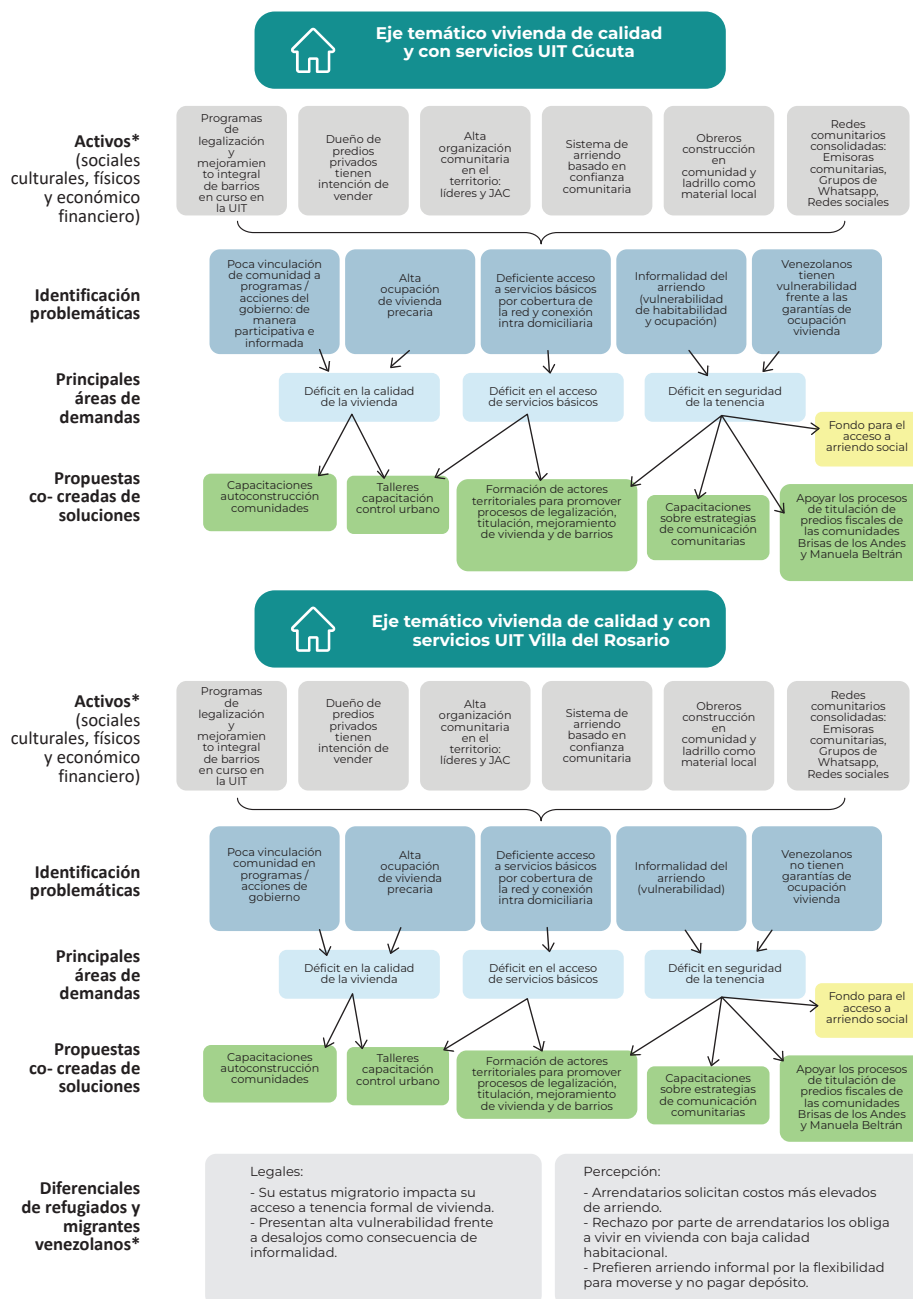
Eje temático vivienda de calidad y con servicios UIT Cúcuta

Activos* (sociales culturales, físicos y económico financiero)

Programas de legalización y mejoramiento integral de barrios en curso en la UIT

Dueño de predios privados tienen intención de vender

Alta organización comunitaria en el territorio: líderes y JAC

Sistema de arriendo basado en confianza comunitaria

Obreros construcción en comunidad y ladrillo como material local

Redes comunitarios consolidadas: Emisoras comunitarias, Grupos de Whatsapp, Redes sociales

Identificación problemáticas

Poca vinculación de comunidad a programas / acciones del gobierno: de manera participativa e informada

Alta ocupación de vivienda precaria

Deficiente acceso a servicios básicos por cobertura de la red y conexión intra domiciliaria

Informalidad del arriendo (vulnerabilidad de habitabilidad y ocupación)

Venezolanos tienen vulnerabilidad frente a las garantías de ocupación vivienda

Principales áreas de demandas

Déficit en la calidad de la vivienda

Déficit en el acceso de servicios básicos

Déficit en seguridad de la tenencia

Fondo para el acceso a arriendo social

Propuestas co- creadas de soluciones

Capacitaciones autoconstrucción comunidades

Talleres capacitación control urbano

Formación de actores territoriales para promover procesos de legalización, titulación, mejoramiento de vivienda y de barrios

Capacitaciones sobre estrategias de comunicación comunitarias

Apoyar los procesos de titulación de predios fiscales de las comunidades Brisas de los Andes y Manuela Beltrán

Eje temático vivienda de calidad y con servicios UIT Villa del Rosario

Activos* (sociales culturales, físicos y económico financiero)

Programas de legalización y mejoramiento integral de barrios en curso en la UIT

Dueño de predios privados tienen intención de vender

Alta organización comunitaria en el territorio: líderes y JAC

Sistema de arriendo basado en confianza comunitaria

Obreros construcción en comunidad y ladrillo como material local

Redes comunitarios consolidadas: Emisoras comunitarias, Grupos de Whatsapp, Redes sociales

Identificación problemáticas

Poca vinculación comunidad en programas / acciones de gobierno

Alta ocupación de vivienda precaria

Deficiente acceso a servicios básicos por cobertura de la red y conexión intra domiciliaria

Informalidad del arriendo (vulnerabilidad)

Venezolanos no tienen garantías de ocupación vivienda

Principales áreas de demandas

Déficit en la calidad de la vivienda

Déficit en el acceso de servicios básicos

Déficit en seguridad de la tenencia

Fondo para el acceso a arriendo social

Propuestas co- creadas de soluciones

Capacitaciones autoconstrucción comunidades

Talleres capacitación control urbano

Formación de actores territoriales para promover procesos de legalización, titulación, mejoramiento de vivienda y de barrios

Capacitaciones sobre estrategias de comunicación comunitarias

Apoyar los procesos de titulación de predios fiscales de las comunidades Brisas de los Andes y Manuela Beltrán

Diferenciales de refugiados y migrantes venezolanos*

Legales:
- Su estatus migratorio impacta su acceso a tenencia formal de vivienda.
- Presentan alta vulnerabilidad frente a desalojos como consecuencia de informalidad.

Percepción:
- Arrendatarios solicitan costos más elevados de arriendo.
- Rechazo por parte de arrendatarios los obliga a vivir en vivienda con baja calidad habitacional.
- Prefieren arriendo informal por la flexibilidad para moverse y no pagar depósito.